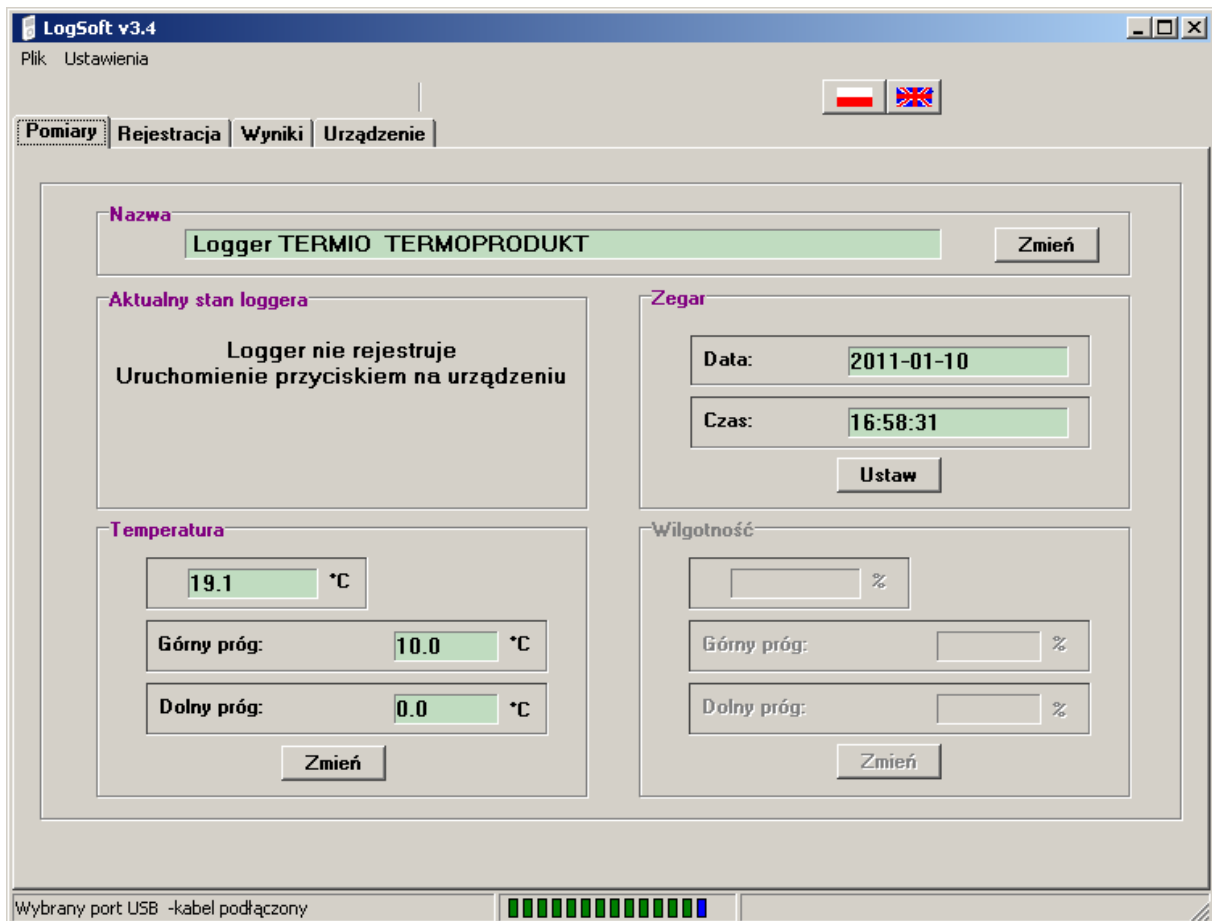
LogSoft v3.4

Plik Ustawienia

Pomiary | Rejestracja | Wyniki | Urządzenie

Nazwa

Logger TERMIO TERMOPRODUKT

Zmień

Aktualny stan loggera

Logger nie rejestruje
Uruchomienie przyciskiem na urządzeniu

Zegar

Data: 2011-01-10

Czas: 16:58:31

Ustaw

Temperatura

19.1 °C

Górny próg: 10.0 °C

Dolny próg: 0.0 °C

Zmień

Wilgotność

%

Górny próg: %

Dolny próg: %

Zmień

Wybrany port USB -kabel podłączony